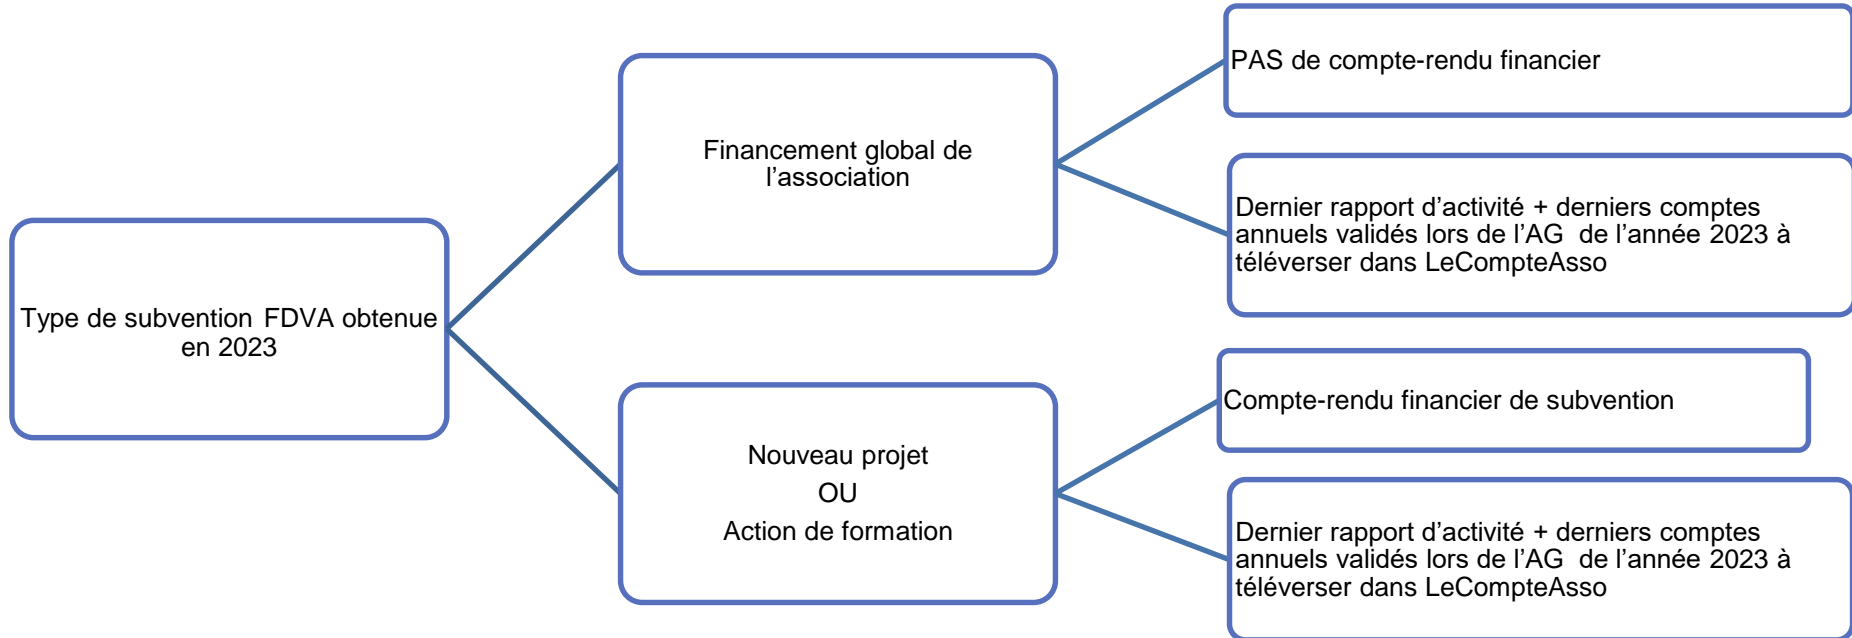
Type de subvention FDVA obtenue en 2023

Financement global de l’association

PAS de compte-rendu financier

Dernier rapport d’activité + derniers comptes annuels validés lors de l’AG de l’année 2023 à téléverser dans LeCompteAsso

Nouveau projet

OU

Action de formation

Compte-rendu financier de subvention

Dernier rapport d’activité + derniers comptes annuels validés lors de l’AG de l’année 2023 à téléverser dans LeCompteAsso